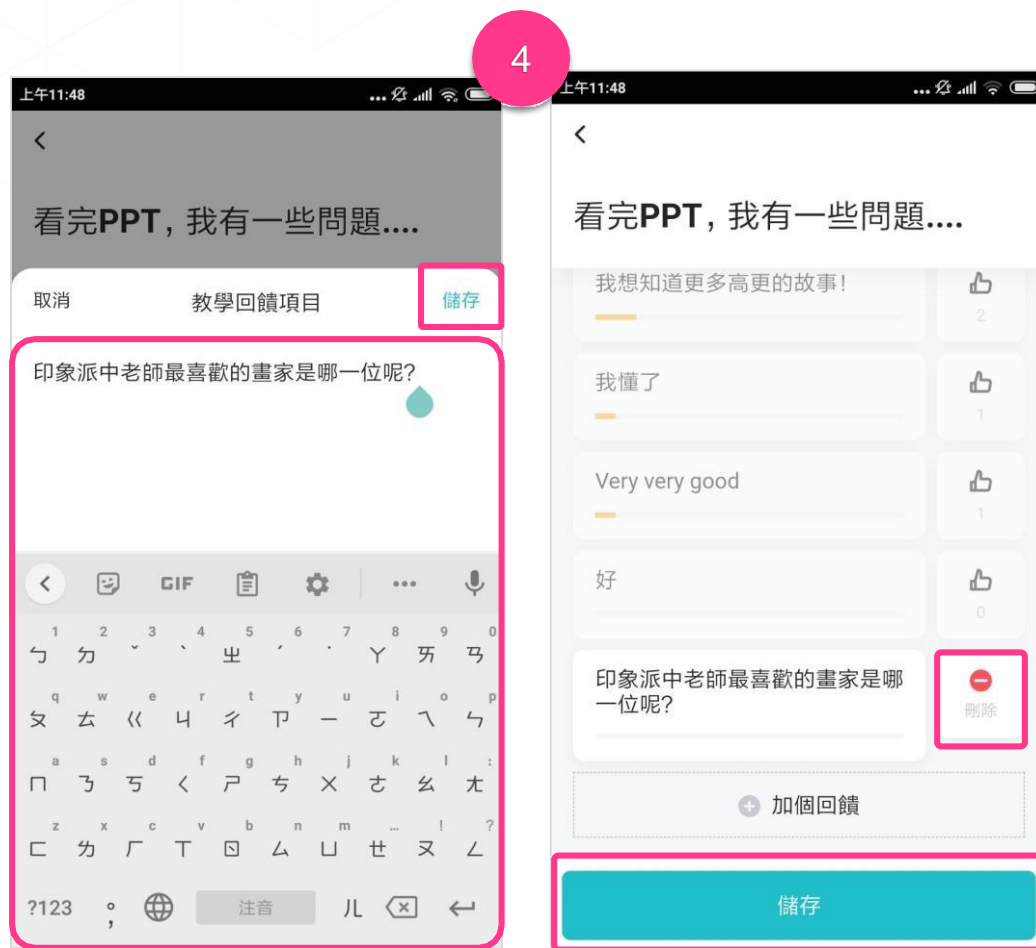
4

上午11:48

<

看完PPT，我有一些問題....

取消　教學回饋項目　儲存

印象派中老師最喜歡的畫家是哪一位呢?

GIF

1 2 3 4 5 6 7 8 9 0
ㄅ ㄉ ˇ ˋ ㄓ ˊ ˙ ㄚ ㄞ ㄢ
q w e r t y u i o p
ㄆ ㄊ ㄍ ㄐ ㄔ ㄗ ㄧ ㄛ ㄟ ㄣ
a s d f g h j k l :
ㄇ ㄋ ㄎ ㄑ ㄕ ㄘ ㄨ ㄜ ㄠ ㄤ
z x c v b n m ... ! ?
ㄈ ㄌ ㄏ ㄒ ㄖ ㄙ ㄩ ㄝ ㄡ ㄥ
?123 ; 注音 ㄦ

上午11:48

<

看完PPT，我有一些問題....

我想知道更多高更的故事!
2

我懂了
1

Very very good
1

好
0

印象派中老師最喜歡的畫家是哪一位呢?
刪除

加個回饋

儲存